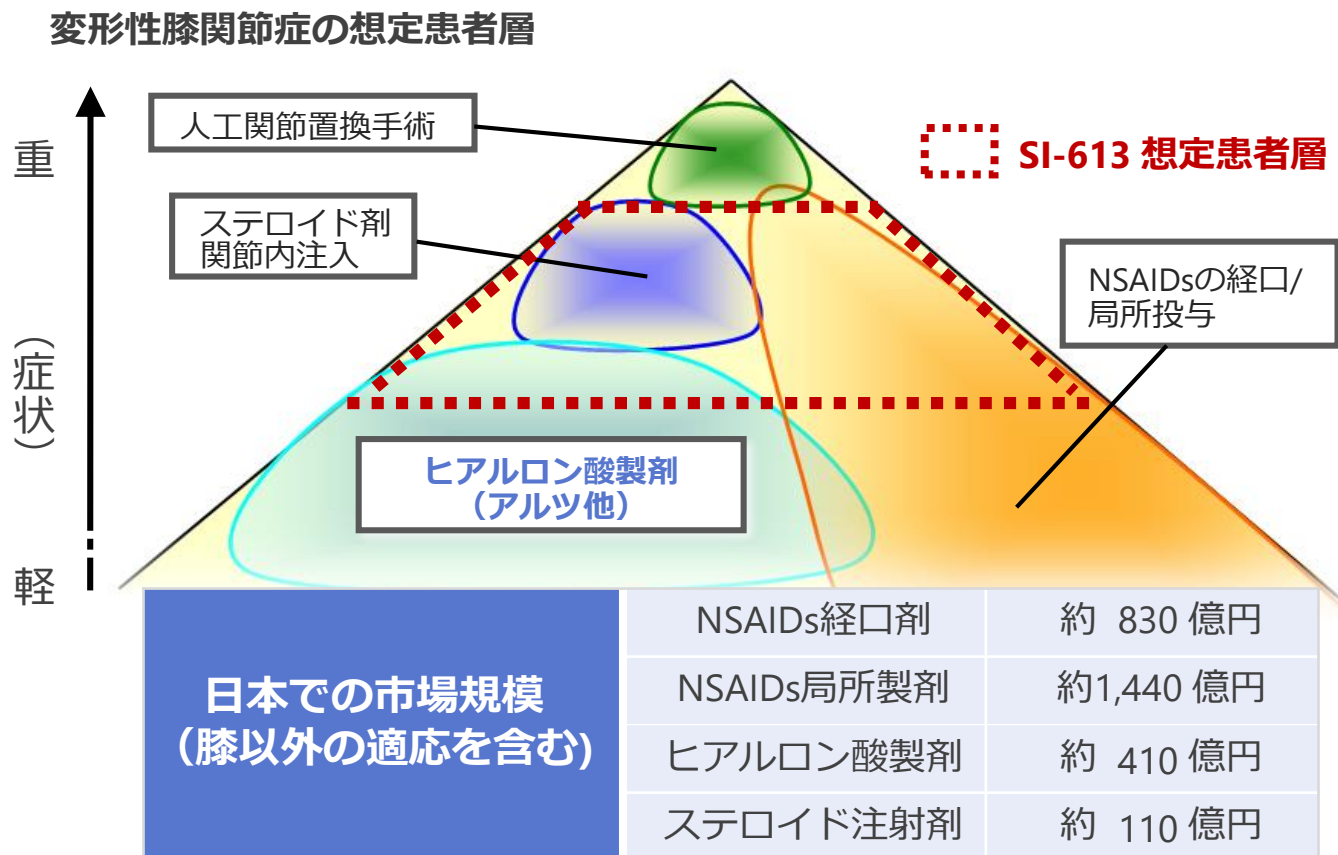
変形性膝関節症の想定患者層

重

（症状）

軽

人工関節置換手術

ステロイド剤
関節内注入

SI-613 想定患者層

NSAIDsの経口/
局所投与

ヒアルロン酸製剤
（アルツ他）

日本での市場規模
（膝以外の適応を含む）

| NSAIDs経口剤 | 約 830 億円 |
|---|---|
| NSAIDs局所製剤 | 約1,440 億円 |
| ヒアルロン酸製剤 | 約 410 億円 |
| ステロイド注射剤 | 約 110 億円 |